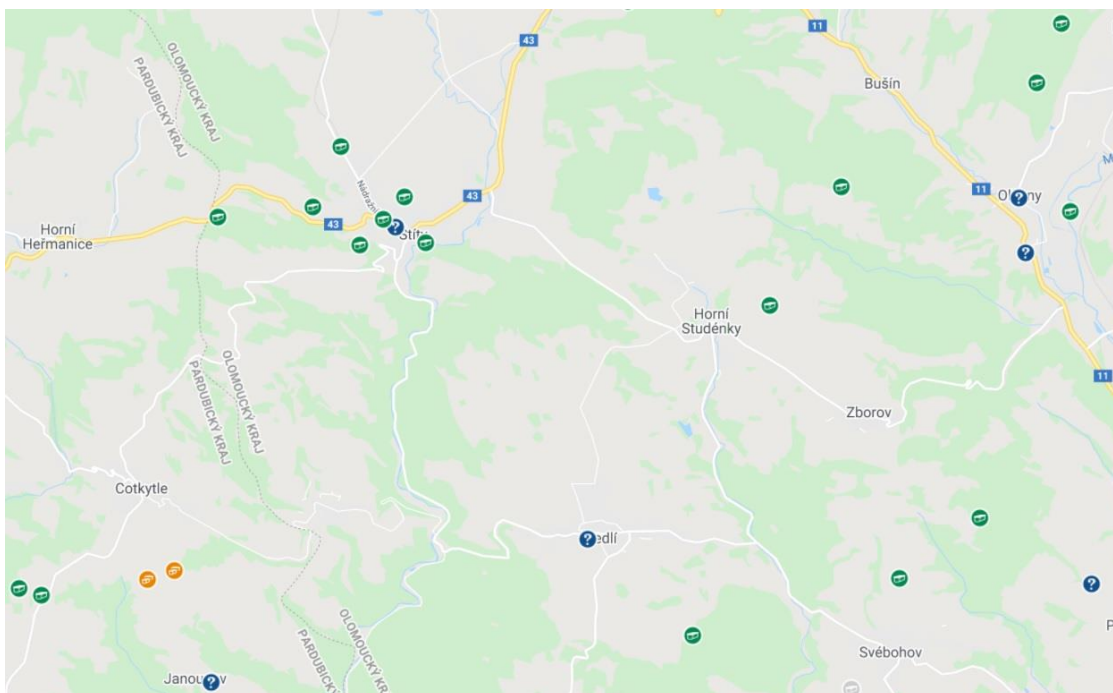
43
11
Bušín
OLOMOUCKÝ KRAJ
PARDUBICKÝ KRAJ
Nádražní
43
43
11
Ol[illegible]ny
Horní Heřmanice
Štíty
Horní Studénky
11
OLOMOUCKÝ KRAJ
PARDUBICKÝ KRAJ
Zborov
Cotkytle
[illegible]edlí
OLOMOUCKÝ KR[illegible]
PARDUBICK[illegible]
Svébohov
Janou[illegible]v
M
P